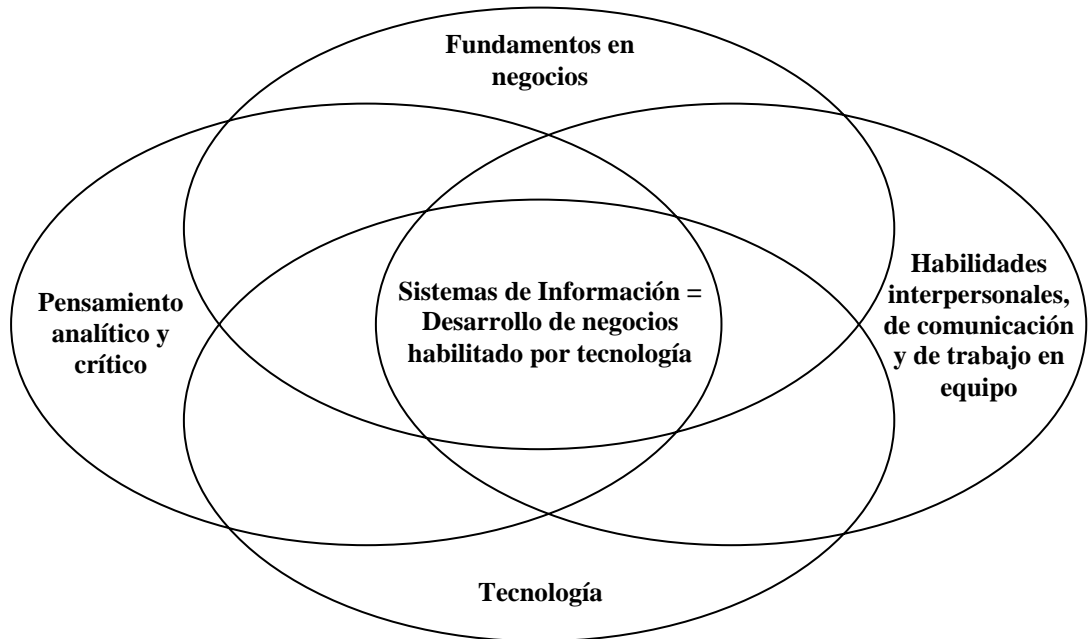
Fundamentos en negocios

Pensamiento analítico y crítico

Sistemas de Información = Desarrollo de negocios habilitado por tecnología

Habilidades interpersonales, de comunicación y de trabajo en equipo

Tecnología